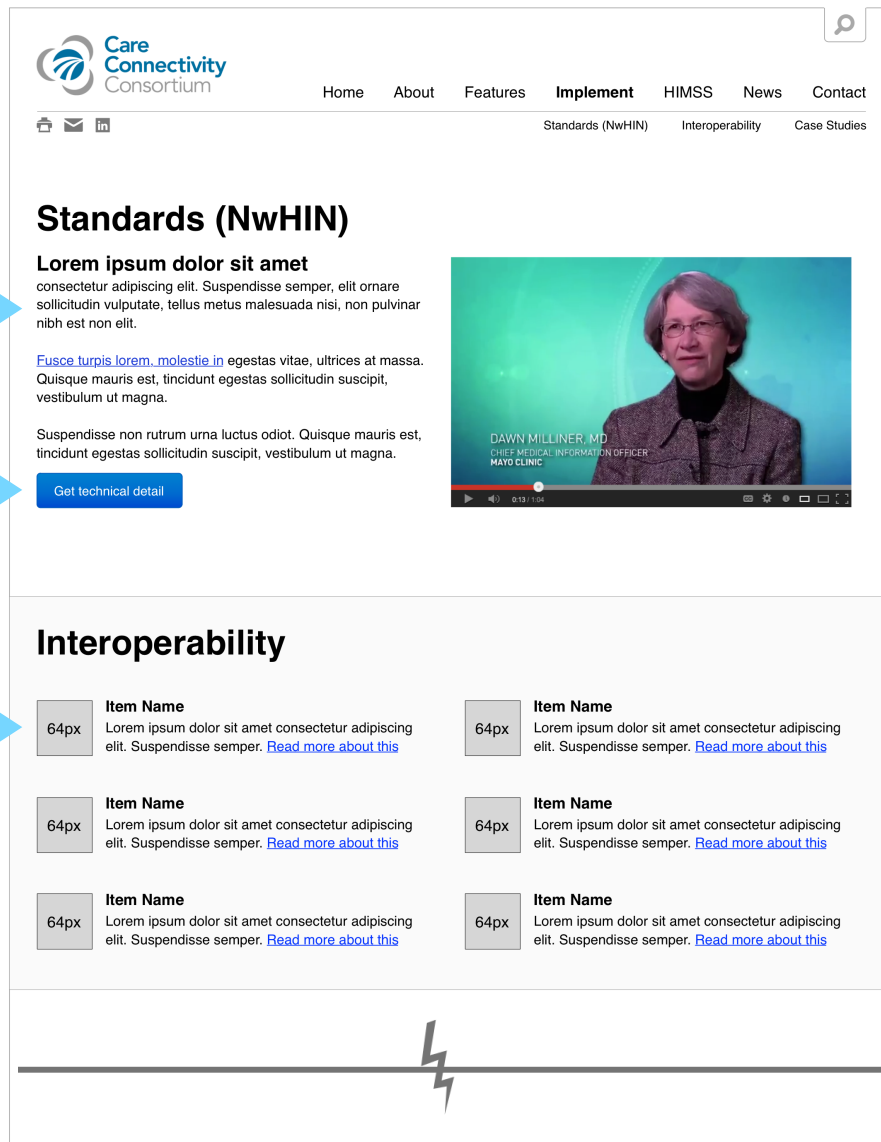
Care Connectivity Consortium

Home About Features Implement HIMSS News Contact

Standards (NwHIN) Interoperability Case Studies

Standards (NwHIN)

Lorem ipsum dolor sit amet
consectetur adipiscing elit. Suspendisse semper, elit ornare sollicitudin vulputate, tellus metus malesuada nisi, non pulvinar nibh est non elit.

Fusce turpis lorem, molestie in egestas vitae, ultrices at massa. Quisque mauris est, tincidunt egestas sollicitudin suscipit, vestibulum ut magna.

Suspendisse non rutrum urna luctus odiot. Quisque mauris est, tincidunt egestas sollicitudin suscipit, vestibulum ut magna.

Get technical detail

DAWN MILLINER, MD
CHIEF MEDICAL INFORMATION OFFICER
MAYO CLINIC

0:13 / 1:04

Interoperability

64px
Item Name
Lorem ipsum dolor sit amet consectetur adipiscing elit. Suspendisse semper. Read more about this

64px
Item Name
Lorem ipsum dolor sit amet consectetur adipiscing elit. Suspendisse semper. Read more about this

64px
Item Name
Lorem ipsum dolor sit amet consectetur adipiscing elit. Suspendisse semper. Read more about this

64px
Item Name
Lorem ipsum dolor sit amet consectetur adipiscing elit. Suspendisse semper. Read more about this

64px
Item Name
Lorem ipsum dolor sit amet consectetur adipiscing elit. Suspendisse semper. Read more about this

64px
Item Name
Lorem ipsum dolor sit amet consectetur adipiscing elit. Suspendisse semper. Read more about this